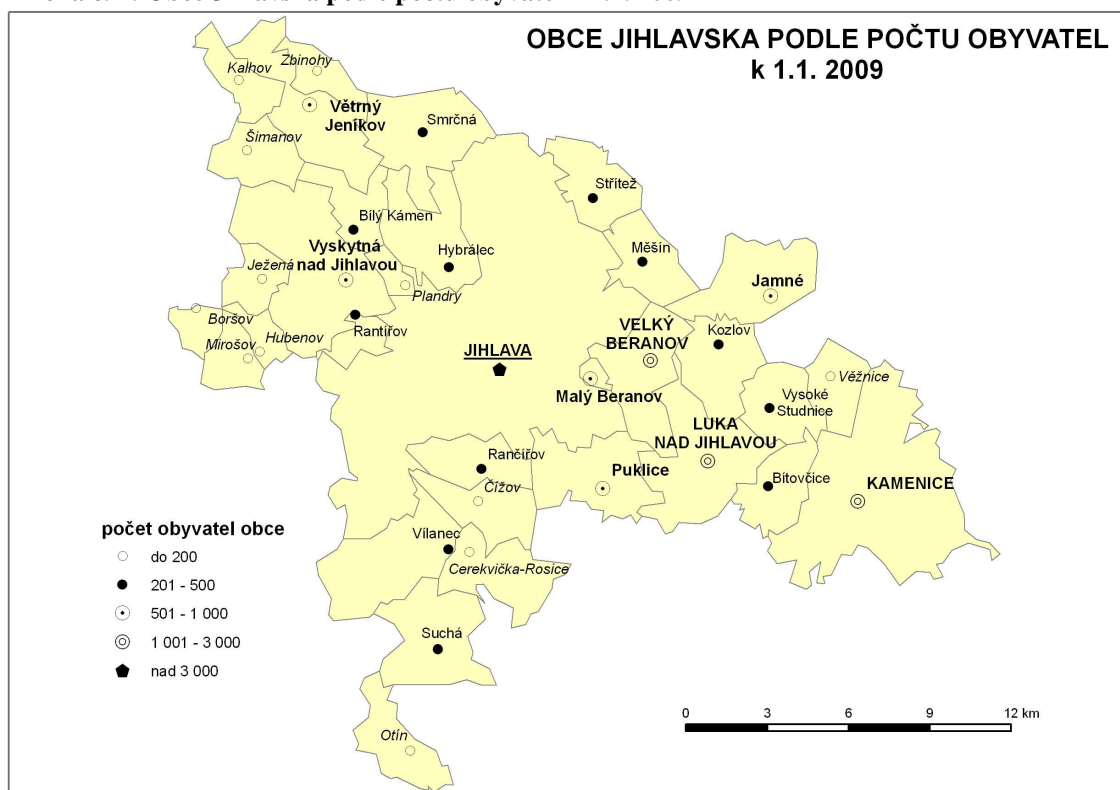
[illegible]

OBCE JIHLAVSKA PODLE POČTU OBYVATEL
k 1.1. 2009

Kalhov
Zbinohy
Větrný Jeníkov
Smrčná
Šimanov
Střítež
Bílý Kámen
Vyskytná nad Jihlavou
Hybrálec
Měšín
Ježená
Jamné
Plandry
Boršov
Rantířov
Hubenov
Mirošov
VELKÝ BERANOV
Kozlov
JIHLAVA
Věžnice
Malý Beranov
Vysoké Studnice
LUKA NAD JIHLAVOU
Rančířov
Puklice
Čížov
Bitovčice
KAMENICE
Vilanec
Cerekvička-Rosice
Suchá
Otín

počet obyvatel obce
do 200
201 - 500
501 - 1 000
1 001 - 3 000
nad 3 000

0 3 6 9 12 km